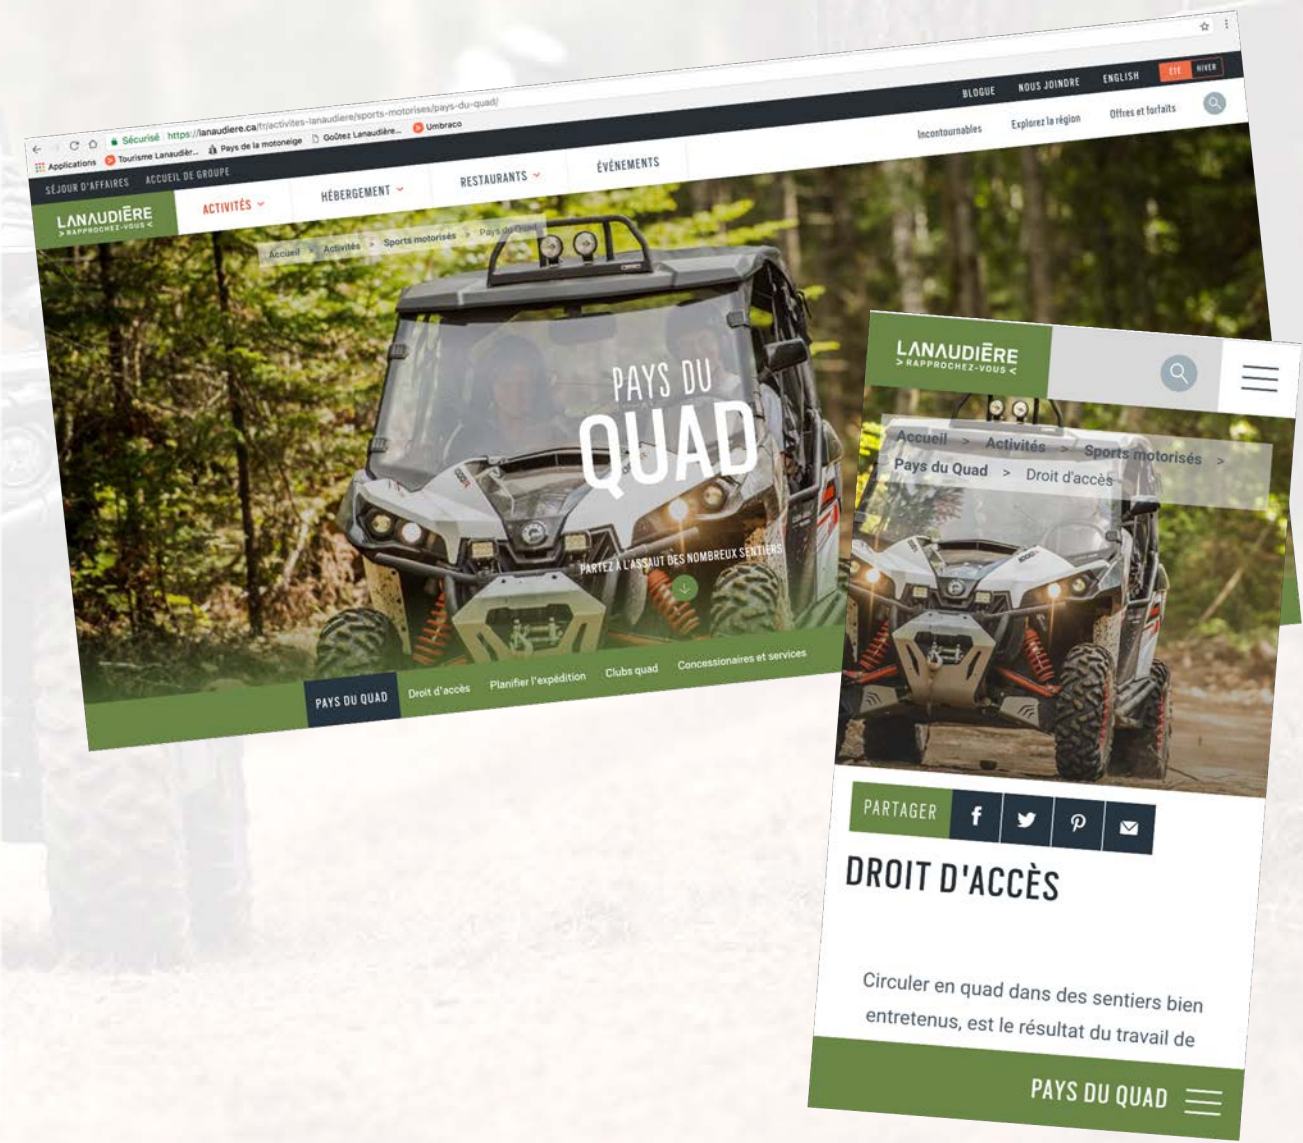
Sécurisé https://lanaudiere.ca/fr/activites-lanaudiere/sports-motorises/pays-du-quad/

Applications Tourisme Lanaudièr... Pays de la motoneige Goûtez Lanaudière... Umbraco

BLOGUE NOUS JOINDRE ENGLISH ÉTÉ HIVER

SÉJOUR D'AFFAIRES ACCUEIL DE GROUPE

Incontournables Explorez la région Offres et forfaits

LANAUDIÈRE > RAPPROCHEZ-VOUS <

ACTIVITÉS HÉBERGEMENT RESTAURANTS ÉVÉNEMENTS

Accueil > Activités > Sports motorisés > Pays du Quad

PAYS DU QUAD

PARTEZ À L'ASSAUT DES NOMBREUX SENTIERS

PAYS DU QUAD Droit d'accès Planifier l'expédition Clubs quad Concessionaires et services

LANAUDIÈRE > RAPPROCHEZ-VOUS <

Accueil > Activités > Sports motorisés > Pays du Quad > Droit d'accès

PARTAGER

DROIT D'ACCÈS

Circuler en quad dans des sentiers bien entretenus, est le résultat du travail de

PAYS DU QUAD